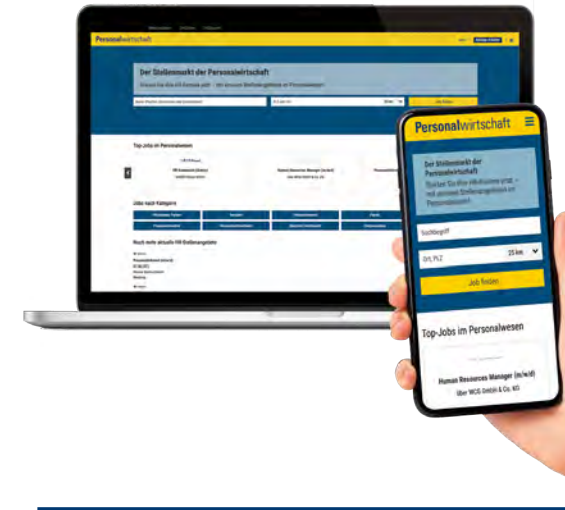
Personalwirtschaft

Der Stellenmarkt der Personalwirtschaft

Top-Jobs im Personalwesen

Jobs nach Kategorie

Noch mehr aktuelle HR-Stellenangebote

Personalwirtschaft

Der Stellenmarkt der Personalwirtschaft

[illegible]

Suchbegriff

Ort, PLZ

25 km

Job finden

Top-Jobs im Personalwesen

Human Resources Manager (m/w/d)

Über WCG GmbH & Co. KG